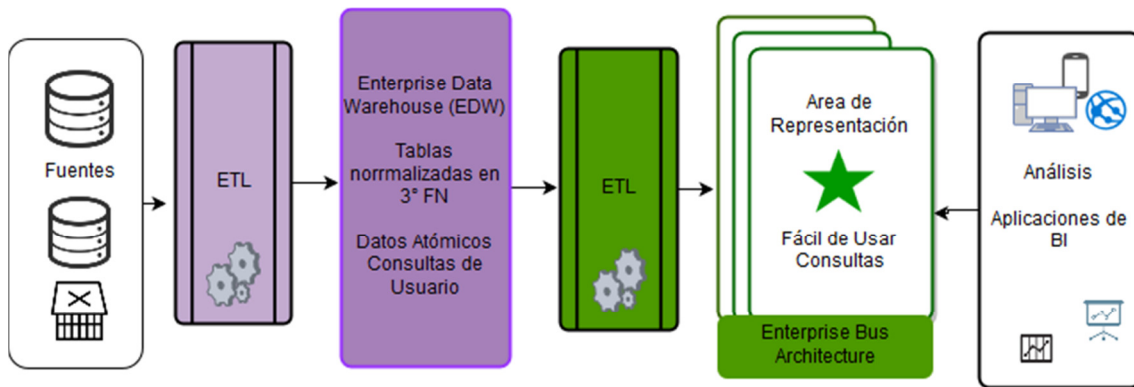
Fuentes

ETL

Enterprise Data Warehouse (EDW)

Tablas norrmalizadas en 3° FN

Datos Atómicos Consultas de Usuario

ETL

Area de Representación

Fácil de Usar Consultas

Enterprise Bus Architecture

Análisis

Aplicaciones de BI